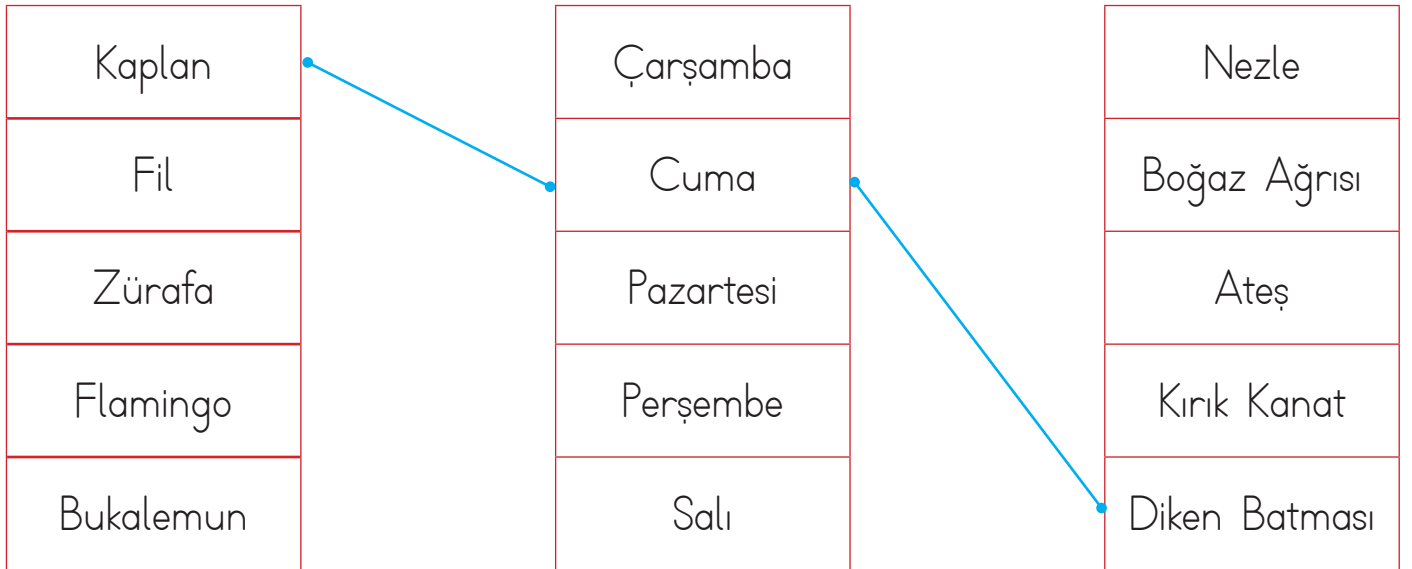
| Kaplan |
|---|
| Fil |
| Zürafa |
| Flamingo |
| Bukalemun |

| Çarşamba |
|---|
| Cuma |
| Pazartesi |
| Perşembe |
| Salı |

| Nezle |
|---|
| Boğaz Ağrısı |
| Ateş |
| Kırık Kanat |
| Diken Batması |